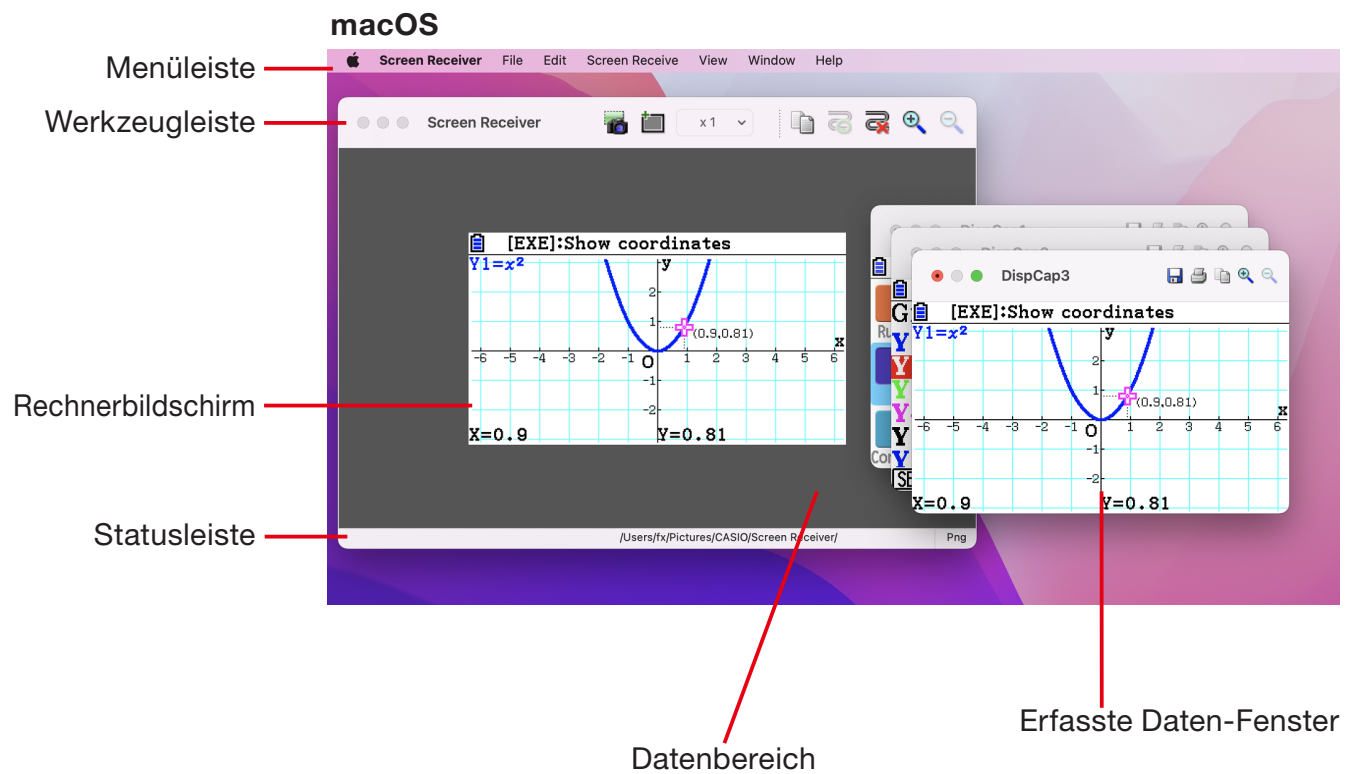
macOS

Menüleiste

Screen Receiver File Edit Screen Receive View Window Help

Werkzeugleiste

Screen Receiver x 1

[EXE]:Show coordinates
Y1=$x^2$
y
2
1
(0.9,0.81)
x
-6 -5 -4 -3 -2 -1 O 1 2 3 4 5 6
-1
-2
X=0.9 Y=0.81

Rechnerbildschirm

DispCap1
DispCap2
DispCap3

[EXE]:Show coordinates
Y1=$x^2$
y
2
1
(0.9,0.81)
x
-6 -5 -4 -3 -2 -1 O 1 2 3 4 5 6
-1
-2
X=0.9 Y=0.81

Statusleiste

/Users/fx/Pictures/CASIO/Screen Receiver/ Png

Datenbereich

Erfasste Daten-Fenster